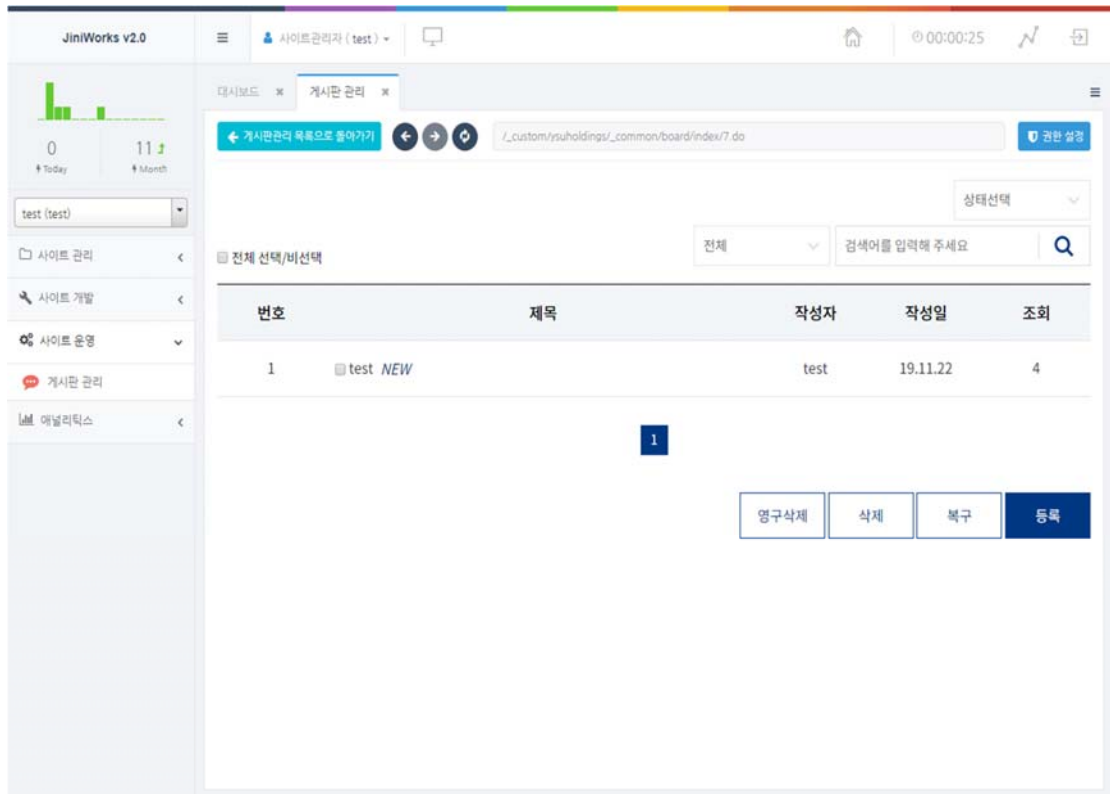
JiniWorks v2.0

사이트관리자 ( test ) ▾

00:00:25

0 Today

11 Month

test (test)

사이트 관리

사이트 개발

사이트 운영

게시판 관리

애널리틱스

대시보드 ×

게시판 관리 ×

게시판관리 목록으로 돌아가기

/_custom/ysuholdings/_common/board/index/7.do

권한 설정

상태선택

전체

검색어를 입력해 주세요

전체 선택/비선택

| 번호 | 제목 | 작성자 | 작성일 | 조회 |
|---|---|---|---|---|
| 1 | test NEW | test | 19.11.22 | 4 |

1

영구삭제

삭제

복구

등록